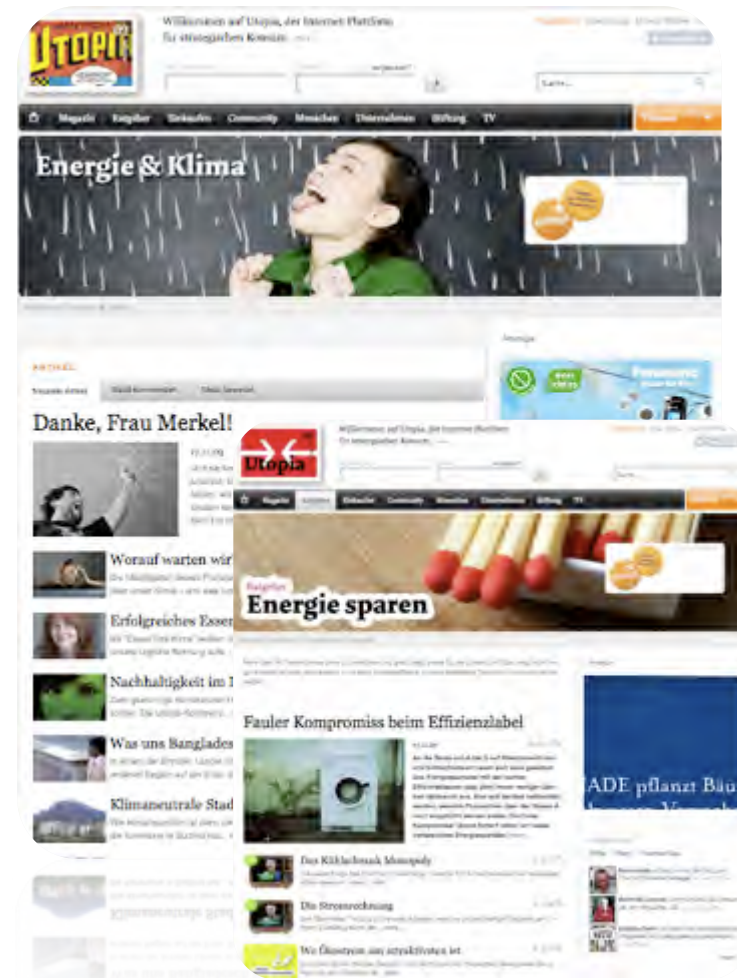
UTOPIA

Willkommen auf Utopia, der Internet Plattform für strategischen Konsum.

Magazin Ratgeber Einkaufen Community Menschen Unternehmen Stiftung TV

Energie & Klima

ARTIKEL

Danke, Frau Merkel!

Worauf warten wir

Erfolgreiches Essen

Nachhaltigkeit im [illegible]

Was uns Banglades

Klimaneutrale Stad

Utopia

Willkommen auf Utopia, der Internet Plattform für strategischen Konsum.

Magazin Ratgeber Einkaufen Community Menschen Unternehmen Stiftung TV

Ratgeber

Energie sparen

Fauler Kompromiss beim Effizienzlabel

Das Kühlschrank Monopoly

Die Stromrechnung

Wo Ökostrom am attraktivsten ist

JADE pflanzt Bäu